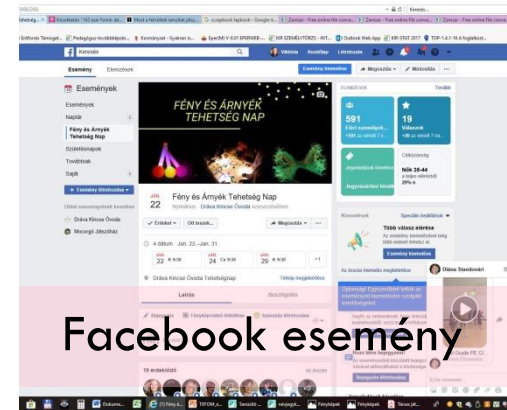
Kezdőlap
Viktória Kezdőlap Létrehozás
Esemény Elemzések
Események
Események
Naptár
Fény és Árnyék Tehetség Nap
Születésnapok
Továbbiak
Saját
+ Esemény létrehozása
Dráva Kincse Óvoda
Mecsegő Játszóház
FÉNY ÉS ÁRNYÉK TEHETSÉG NAP
JAN
22
Fény és Árnyék Tehetség Nap
Dráva Kincse Óvoda
Érdekel
Ott leszek
Megosztás
4 dátum · Jan. 22.–Jan. 31.
JAN 22
JAN 24
JAN 29
+1
Dráva Kincse Óvoda Tehetségnap
Térkép megjelenítése
Leírás
Beszélgetés
Esemény kiemelése
Megosztás
Módosítás
591
19
Dóra Standovári
Facebook esemény